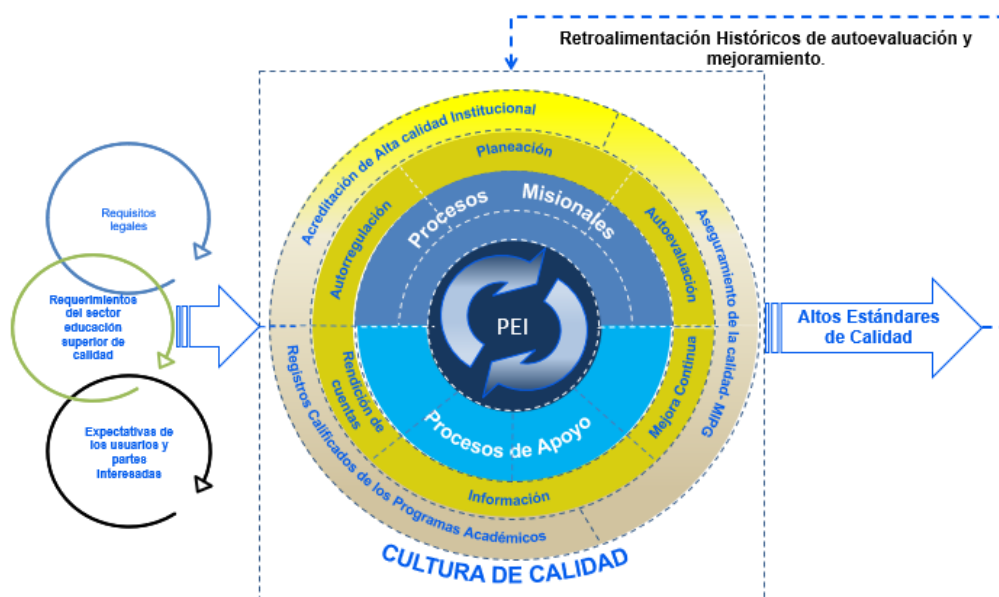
Retroalimentación Históricos de autoevaluación y mejoramiento.

Requisitos legales

Requerimientos del sector educación superior de calidad

Expectativas de los usuarios y partes interesadas

Acreditación de Alta calidad Institucional

Aseguramiento de la calidad- MIPG

Registros Calificados de los Programas Académicos

Planeación

Autorregulación

Autoevaluación

Procesos Misionales

PEI

Rendición de cuentas

Mejora Continua

Procesos de Apoyo

Información

CULTURA DE CALIDAD

Altos Estándares de Calidad